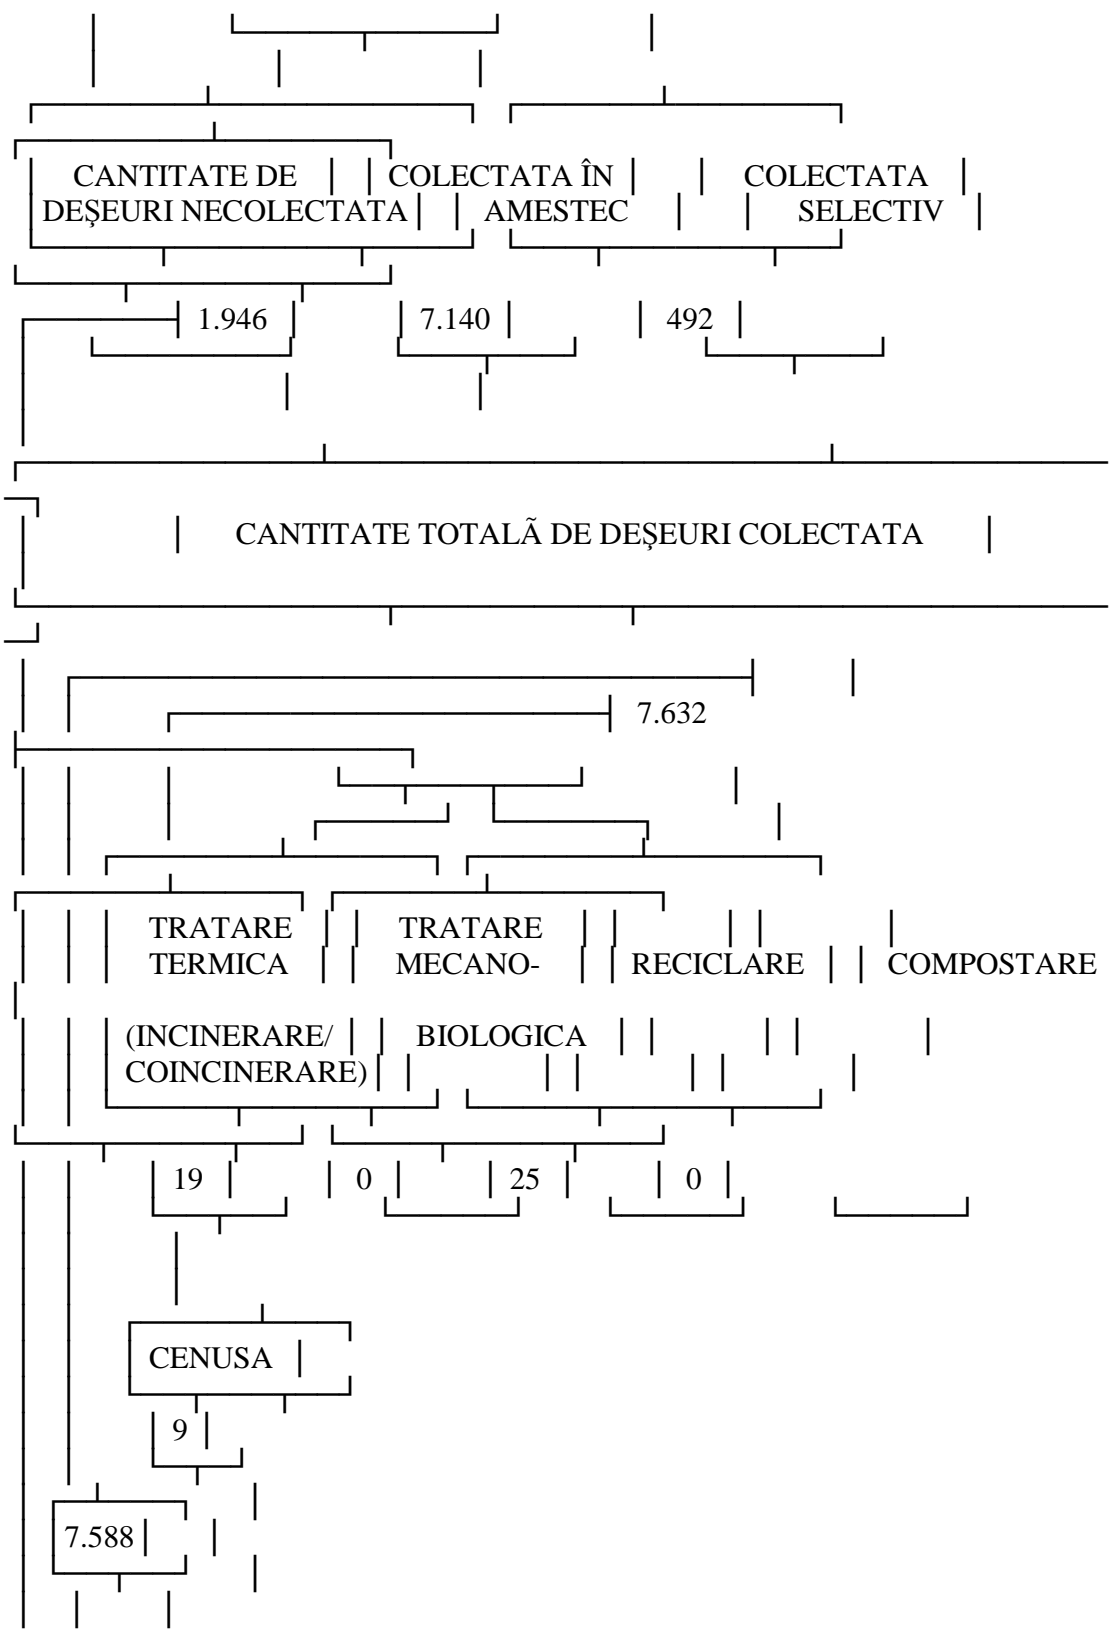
CANTITATE DE DEŞEURI NECOLECTATA

COLECTATA ÎN AMESTEC

COLECTATA SELECTIV

1.946

7.140

492

CANTITATE TOTALÃ DE DEŞEURI COLECTATA

7.632

TRATARE TERMICA (INCINERARE/ COINCINERARE)

TRATARE MECANO-BIOLOGICA

RECICLARE

COMPOSTARE

19

0

25

0

CENUSA

9

7.588